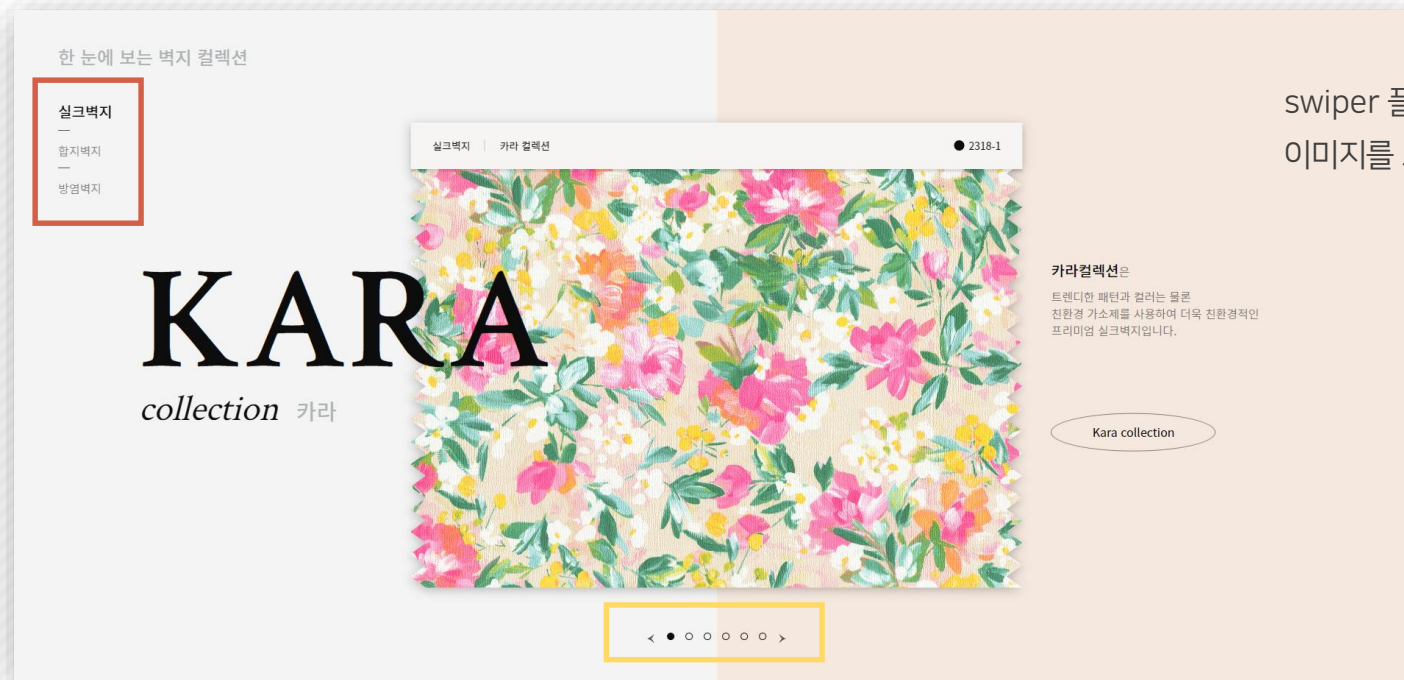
한 눈에 보는 벽지 컬렉션

실크벽지
—
합지벽지
—
방염벽지

KARA
collection 카라

실크벽지 | 카라 컬렉션 ● 2318-1

카라컬렉션은
트렌디한 패턴과 컬러는 물론
친환경 가소제를 사용하여 더욱 친환경적인
프리미엄 실크벽지입니다.

Kara collection

swiper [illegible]
이미지를 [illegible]

‹ ● ○ ○ ○ ○ ○ ›